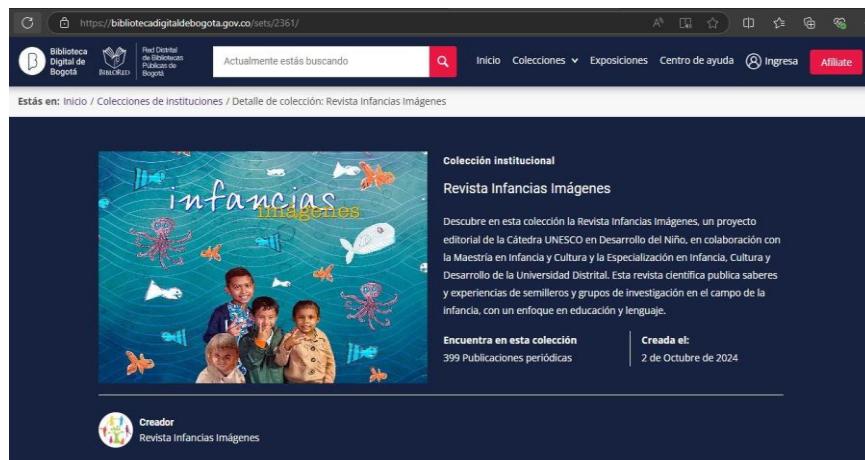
https://bibliotecadigitaldebogota.gov.co/sets/2361/

Biblioteca Digital de Bogotá

Red Distrital de Bibliotecas Públicas de Bogotá

BIBLORED

Actualmente estás buscando

Inicio Colecciones Exposiciones Centro de ayuda Ingresa Afíliate

Estás en: Inicio / Colecciones de instituciones / Detalle de colección: Revista Infancias Imágenes

infancias imágenes

Colección institucional

Revista Infancias Imágenes

Descubre en esta colección la Revista Infancias Imágenes, un proyecto editorial de la Cátedra UNESCO en Desarrollo del Niño, en colaboración con la Maestría en Infancia y Cultura y la Especialización en Infancia, Cultura y Desarrollo de la Universidad Distrital. Esta revista científica publica saberes y experiencias de semilleros y grupos de investigación en el campo de la infancia, con un enfoque en educación y lenguaje.

Encuentra en esta colección
399 Publicaciones periódicas

Creada el:
2 de Octubre de 2024

Creador
Revista Infancias Imágenes